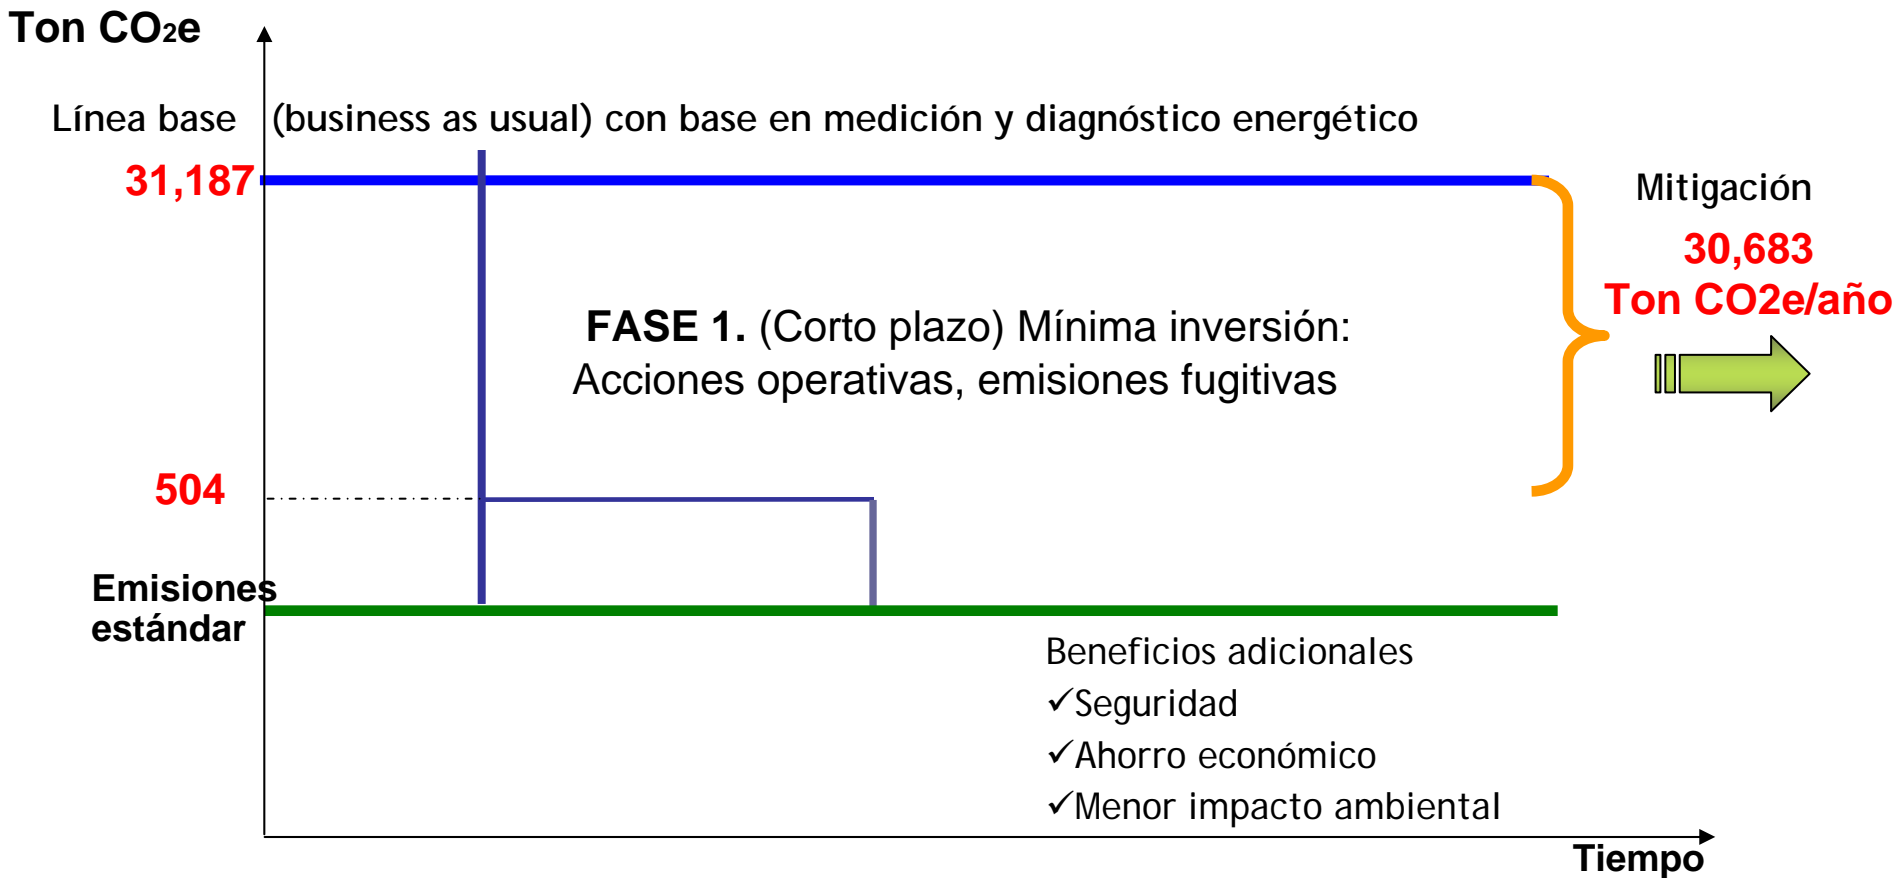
Ton $CO_2e$

Línea base (business as usual) con base en medición y diagnóstico energético

31,187

Mitigación

30,683 Ton CO2e/año

**FASE 1.** (Corto plazo) Mínima inversión: Acciones operativas, emisiones fugitivas

504

Emisiones estándar

Beneficios adicionales
✓Seguridad
✓Ahorro económico
✓Menor impacto ambiental

Tiempo